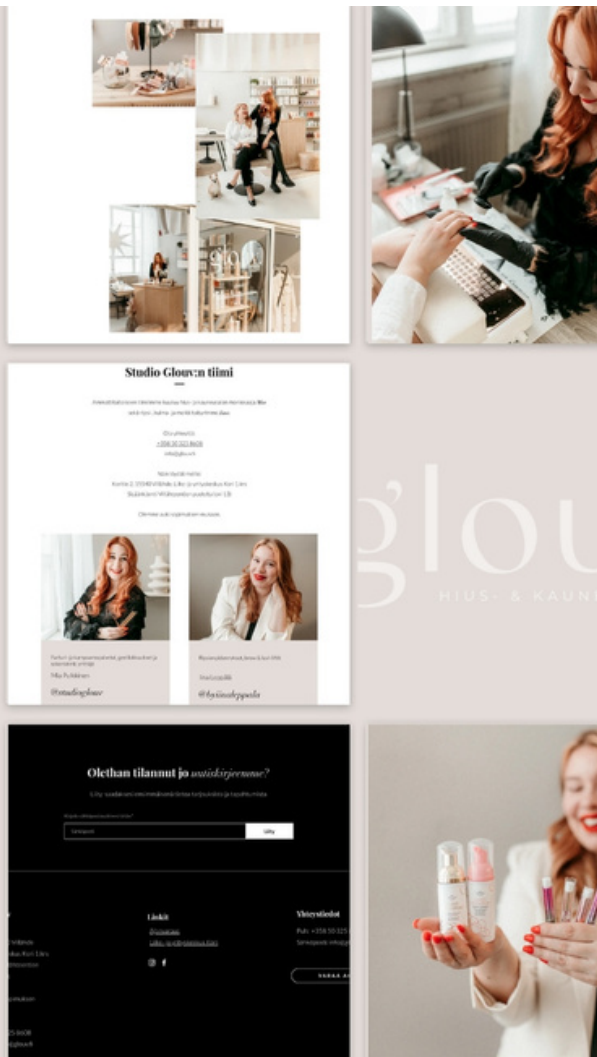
Studio Glou:n tiimi

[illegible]

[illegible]

+358 50 323 8608

info@glou.fi

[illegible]

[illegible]

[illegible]

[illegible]

Mia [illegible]

@studioglouu

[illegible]

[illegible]

@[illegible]

glou

HIUS- & KAUN

Olethan tilannut jo uutiskirjeemme?

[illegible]

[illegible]

Liity

Linkit

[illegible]

Yhteystiedot

Puh. +358 50 323 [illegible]

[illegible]

VARAA A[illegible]